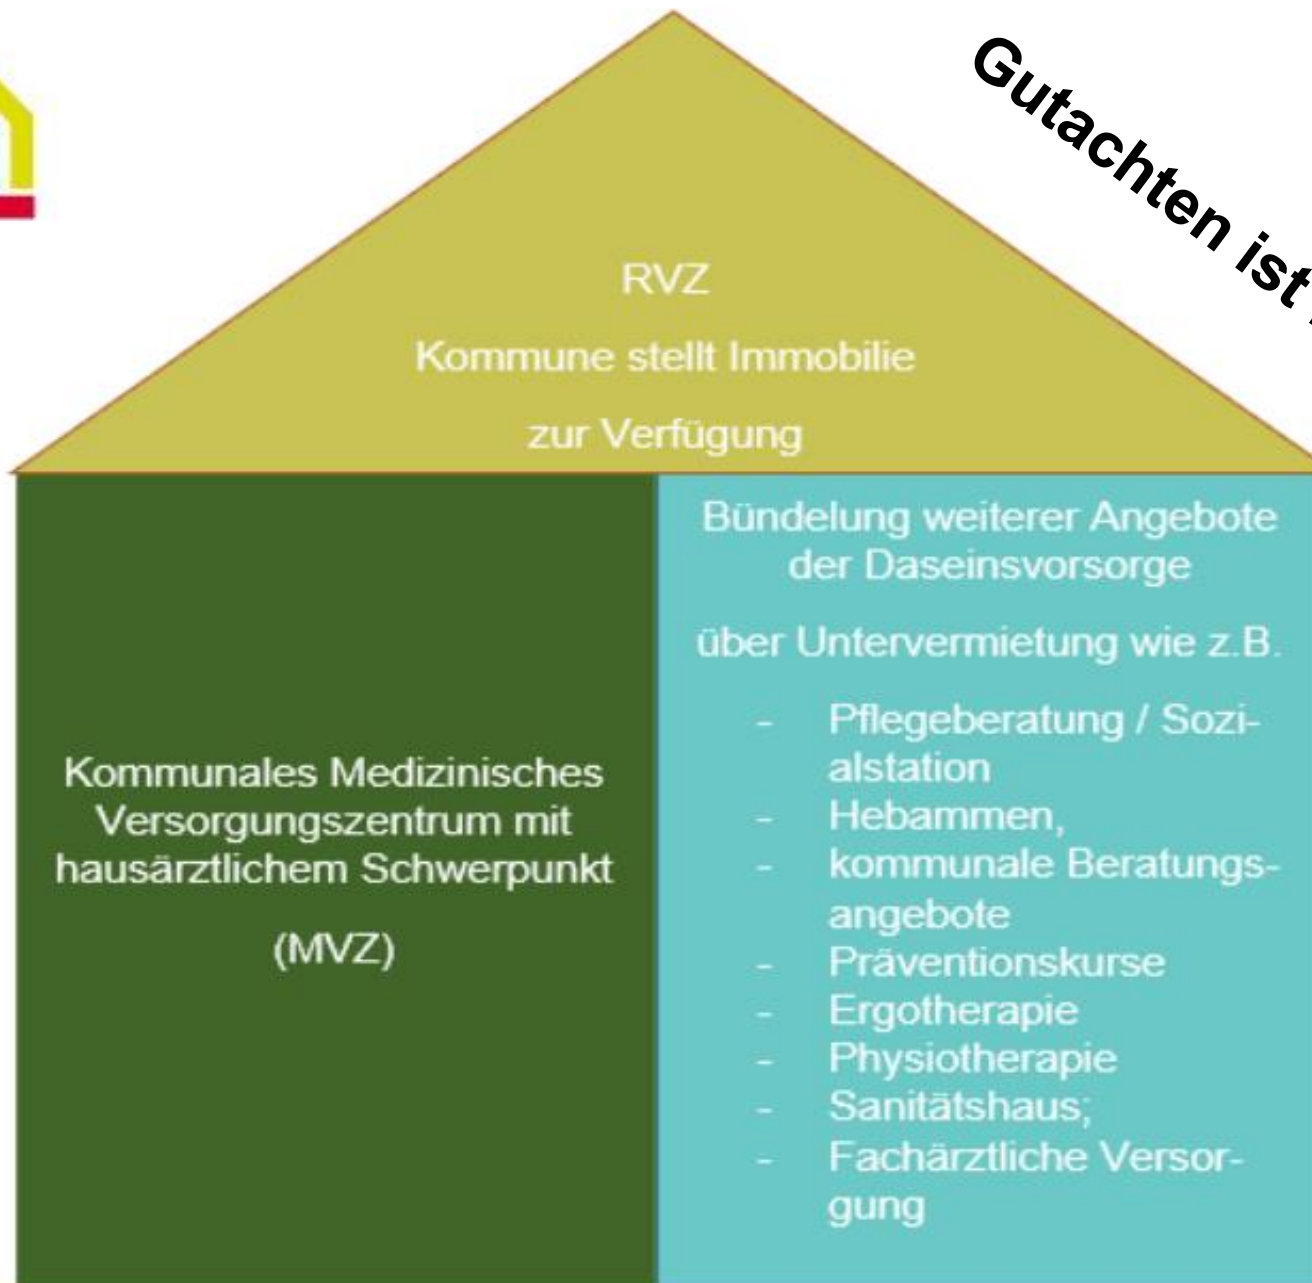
Gutachten ist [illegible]

RVZ

Kommune stellt Immobilie zur Verfügung

Kommunales Medizinisches Versorgungszentrum mit hausärztlichem Schwerpunkt

(MVZ)

Bündelung weiterer Angebote der Daseinsvorsorge

über Untervermietung wie z.B.

- Pflegeberatung / Sozialstation
- Hebammen,
- kommunale Beratungsangebote
- Präventionskurse
- Ergotherapie
- Physiotherapie
- Sanitätshaus;
- Fachärztliche Versorgung